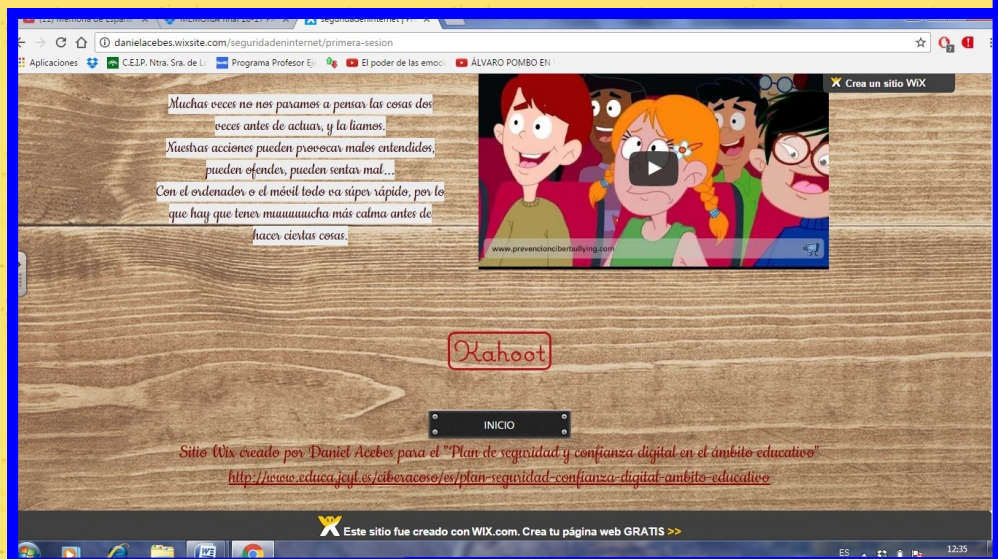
(11) Memoria de España | MEMORIA final 2017 | seguridadeninternet | Pr

danielacebes.wixsite.com/seguridadeninternet/primera-sesion

Aplicaciones | C.E.I.P. Ntra. Sra. de L | Programa Profesor Ej | El poder de las emoci | ÁLVARO POMBO EN

Crea un sitio WiX

Muchas veces no nos paramos a pensar las cosas dos veces antes de actuar, y la liamos.
Nuestras acciones pueden provocar malos entendidos, pueden ofender, pueden sentar mal...
Con el ordenador o el móvil todo va súper rápido, por lo que hay que tener muuuuuucha más calma antes de hacer ciertas cosas.

www.prevencionciberbullying.com

Kahoot

INICIO

Sitio Wix creado por Daniel Acebes para el "Plan de seguridad y confianza digital en el ámbito educativo"
http://www.educa.jcyl.es/ciberacoso/es/plan-seguridad-confianza-digital-ambito-educativo

Este sitio fue creado con WIX.com. Crea tu página web GRATIS >>

ES 12:35